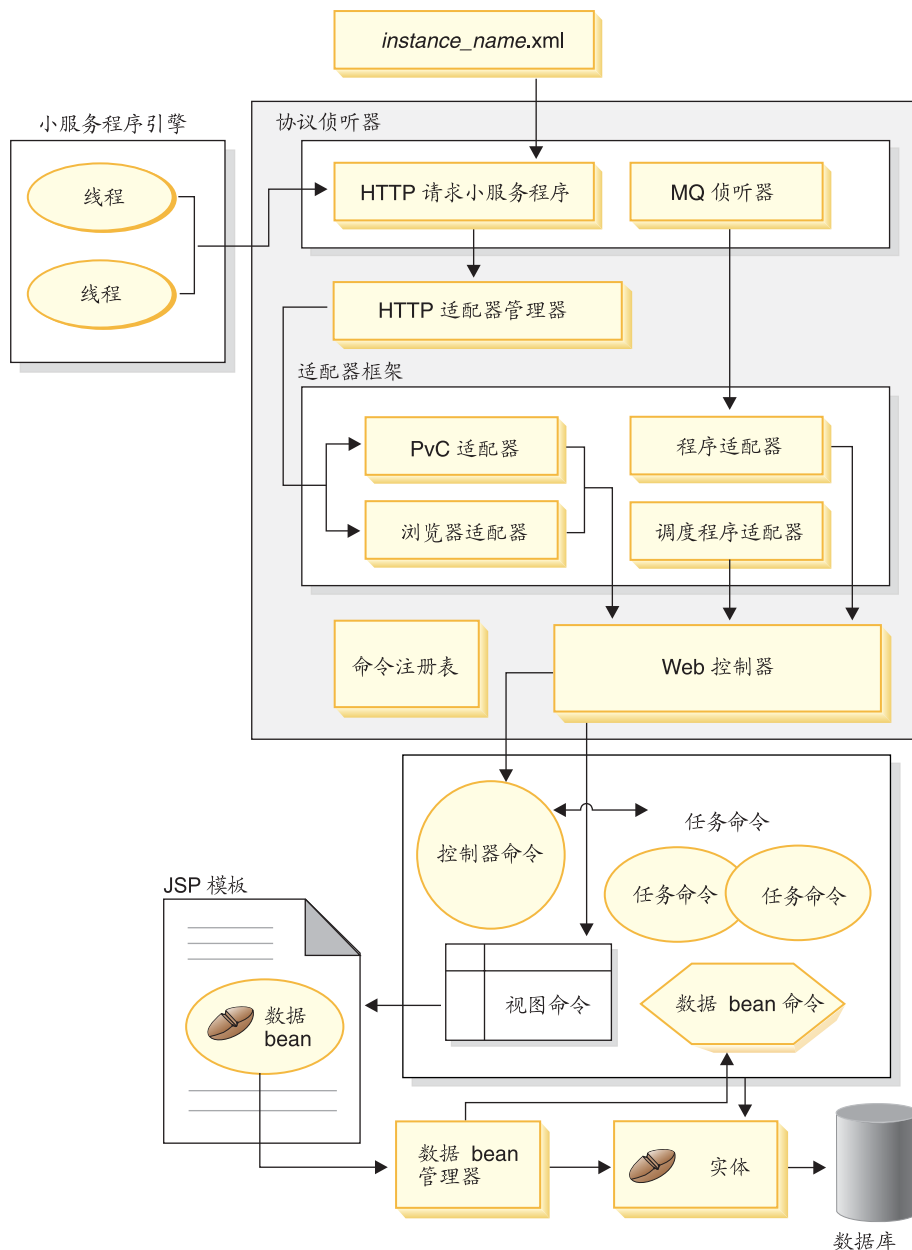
*instance_name*.xml

小服务程序引擎

线程

线程

协议侦听器

HTTP 请求小服务程序

MQ 侦听器

HTTP 适配器管理器

适配器框架

PvC 适配器

程序适配器

浏览器适配器

调度程序适配器

命令注册表

Web 控制器

控制器命令

任务命令

任务命令

任务命令

JSP 模板

视图命令

数据 bean 命令

数据 bean

数据 bean 管理器

实体

数据库